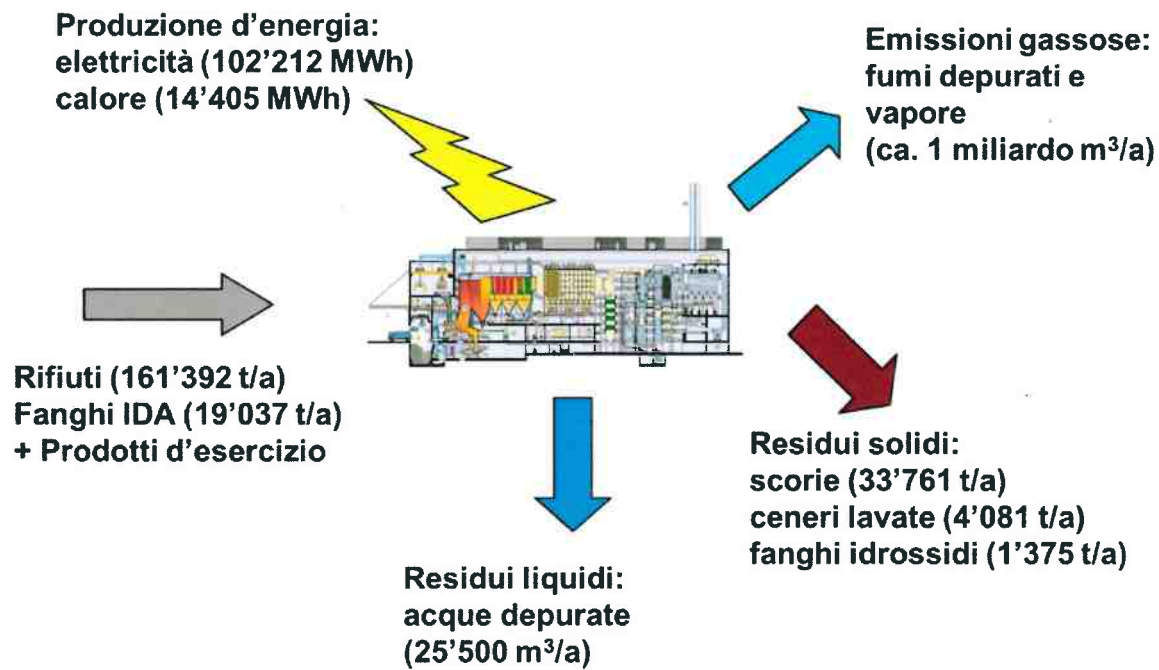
Produzione d'energia:
elettricità (102'212 MWh)
calore (14'405 MWh)

Emissioni gassose:
fumi depurati e vapore
(ca. 1 miliardo m$^3$/a)

Rifiuti (161'392 t/a)
Fanghi IDA (19'037 t/a)
+ Prodotti d'esercizio

Residui solidi:
scorie (33'761 t/a)
ceneri lavate (4'081 t/a)
fanghi idrossidi (1'375 t/a)

Residui liquidi:
acque depurate
(25'500 m$^3$/a)